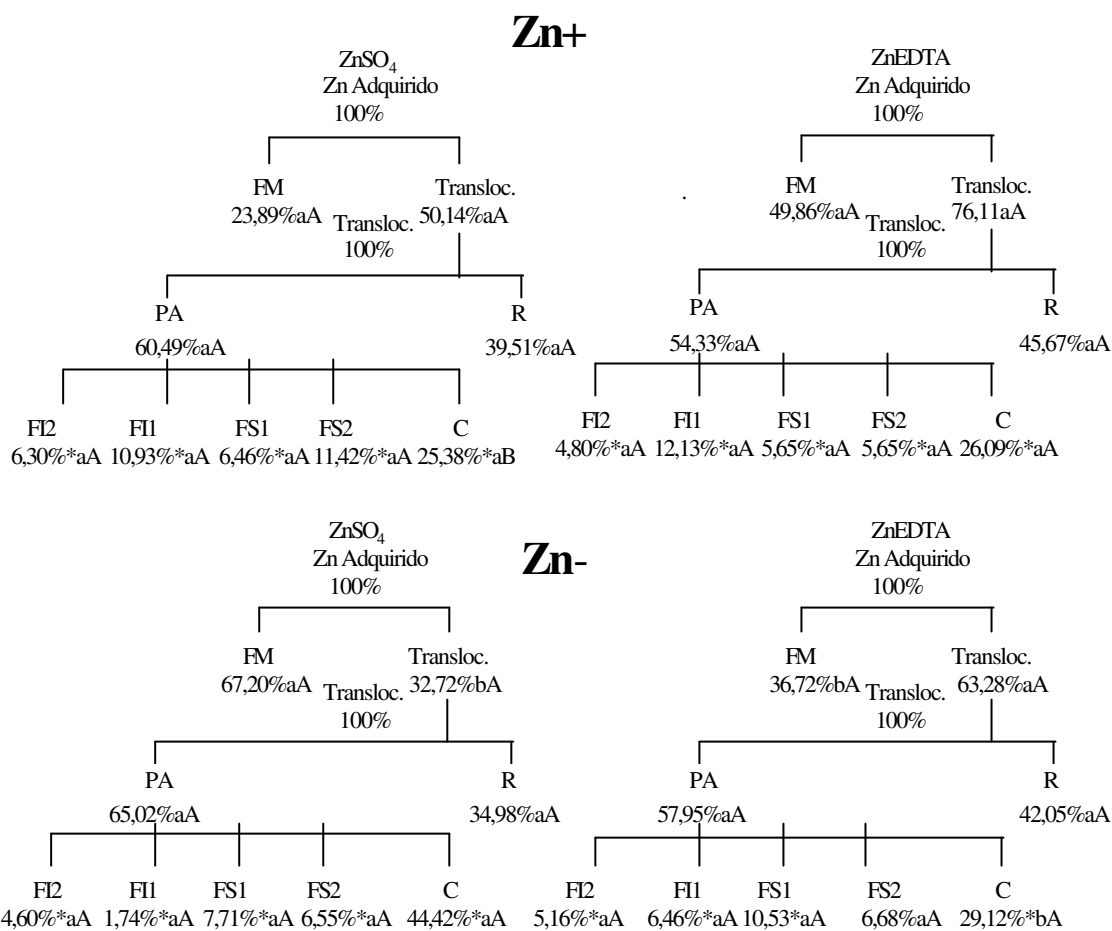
Zn+

$ZnSO_4$
Zn Adquirido
100%

FM
23,89%aA

Transloc.
50,14%aA

Transloc.
100%

PA
60,49%aA

R
39,51%aA

FI2
6,30%*aA

FI1
10,93%*aA

FS1
6,46%*aA

FS2
11,42%*aA

C
25,38%*aB

ZnEDTA
Zn Adquirido
100%

FM
49,86%aA

Transloc.
76,11aA

Transloc.
100%

PA
54,33%aA

R
45,67%aA

FI2
4,80%*aA

FI1
12,13%*aA

FS1
5,65%*aA

FS2
5,65%*aA

C
26,09%*aA

Zn-

$ZnSO_4$
Zn Adquirido
100%

FM
67,20%aA

Transloc.
32,72%bA

Transloc.
100%

PA
65,02%aA

R
34,98%aA

FI2
4,60%*aA

FI1
1,74%*aA

FS1
7,71%*aA

FS2
6,55%*aA

C
44,42%*aA

ZnEDTA
Zn Adquirido
100%

FM
36,72%bA

Transloc.
63,28%aA

Transloc.
100%

PA
57,95%aA

R
42,05%aA

FI2
5,16%*aA

FI1
6,46%*aA

FS1
10,53*aA

FS2
6,68%aA

C
29,12%*bA